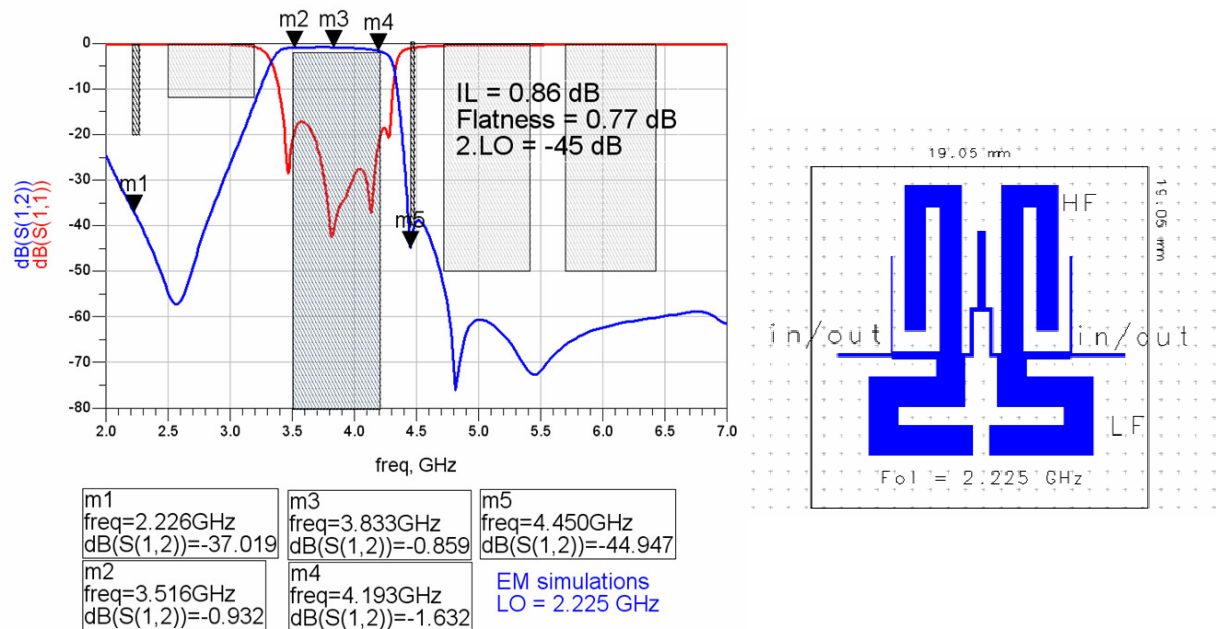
m2 m3 m4

0
-10
-20
-30
-40
-50
-60
-70
-80

dB(S(1,2))
dB(S(1,1))

m1

m5

IL = 0.86 dB
Flatness = 0.77 dB
2.LO = -45 dB

2.0 2.5 3.0 3.5 4.0 4.5 5.0 5.5 6.0 6.5 7.0

freq, GHz

| m1 | m3 | m5 |
|---|---|---|
| freq=2.226GHz<br>dB(S(1,2))=-37.019 | freq=3.833GHz<br>dB(S(1,2))=-0.859 | freq=4.450GHz<br>dB(S(1,2))=-44.947 |

| m2 | m4 |
|---|---|
| freq=3.516GHz<br>dB(S(1,2))=-0.932 | freq=4.193GHz<br>dB(S(1,2))=-1.632 |

EM simulations
LO = 2.225 GHz

19.05 mm
19.05 mm
HF
in/out
in/out
LF
Fol = 2.225 GHz